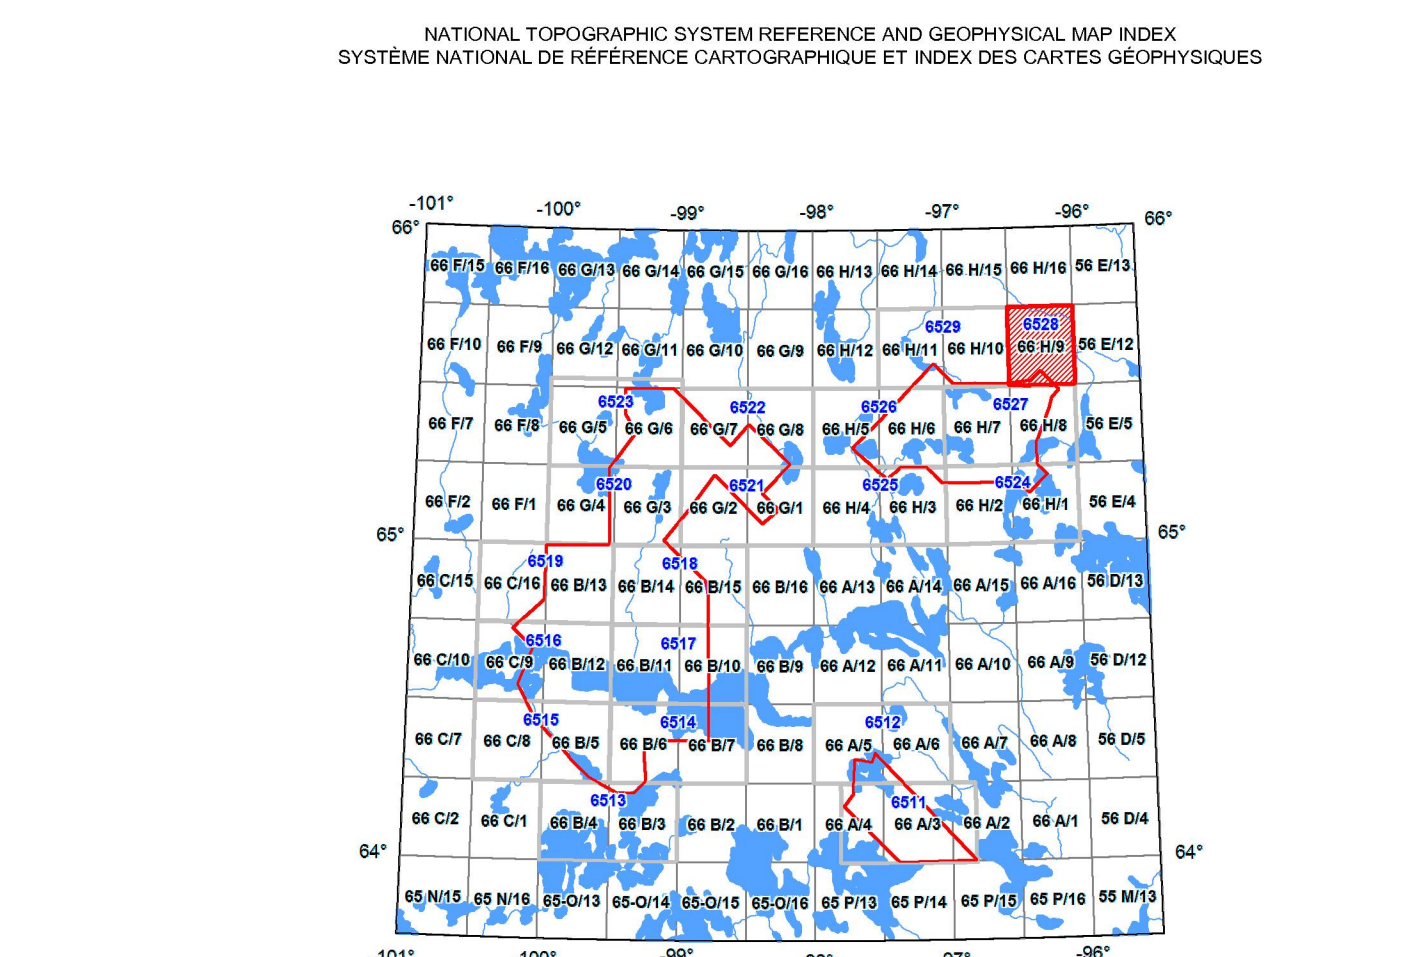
NATIONAL TOPOGRAPHIC SYSTEM REFERENCE AND GEOPHYSICAL MAP INDEX
SYSTÈME NATIONAL DE RÉFÉRENCE CARTOGRAPHIQUE ET INDEX DES CARTES GÉOPHYSIQUES

-101° -100° -99° -98° -97° -96°
66° 66°

66 F/15 66 F/16 66 G/13 66 G/14 66 G/15 66 G/16 66 H/13 66 H/14 66 H/15 66 H/16 56 E/13

66 F/10 66 F/9 66 G/12 66 G/11 66 G/10 66 G/9 66 H/12 66 H/11 66 H/10 66 H/9 56 E/12

6529 6528

6523 6522 6526 6527

66 F/7 66 F/8 66 G/5 66 G/6 66 G/7 66 G/8 66 H/5 66 H/6 66 H/7 66 H/8 56 E/5

6520 6521 6525 6524

66 F/2 66 F/1 66 G/4 66 G/3 66 G/2 66 G/1 66 H/4 66 H/3 66 H/2 66 H/1 56 E/4

65° 65°

6519 6518

66 C/15 66 C/16 66 B/13 66 B/14 66 B/15 66 B/16 66 A/13 66 A/14 66 A/15 66 A/16 56 D/13

6516 6517

66 C/10 66 C/9 66 B/12 66 B/11 66 B/10 66 B/9 66 A/12 66 A/11 66 A/10 66 A/9 56 D/12

6515 6514 6512

66 C/7 66 C/8 66 B/5 66 B/6 66 B/7 66 B/8 66 A/5 66 A/6 66 A/7 66 A/8 56 D/5

6513 6511

66 C/2 66 C/1 66 B/4 66 B/3 66 B/2 66 B/1 66 A/4 66 A/3 66 A/2 66 A/1 56 D/4

64° 64°

65 N/15 65 N/16 65-O/13 65-O/14 65-O/15 65-O/16 65 P/13 65 P/14 65 P/15 65 P/16 55 M/13

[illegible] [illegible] -99° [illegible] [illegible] -96°